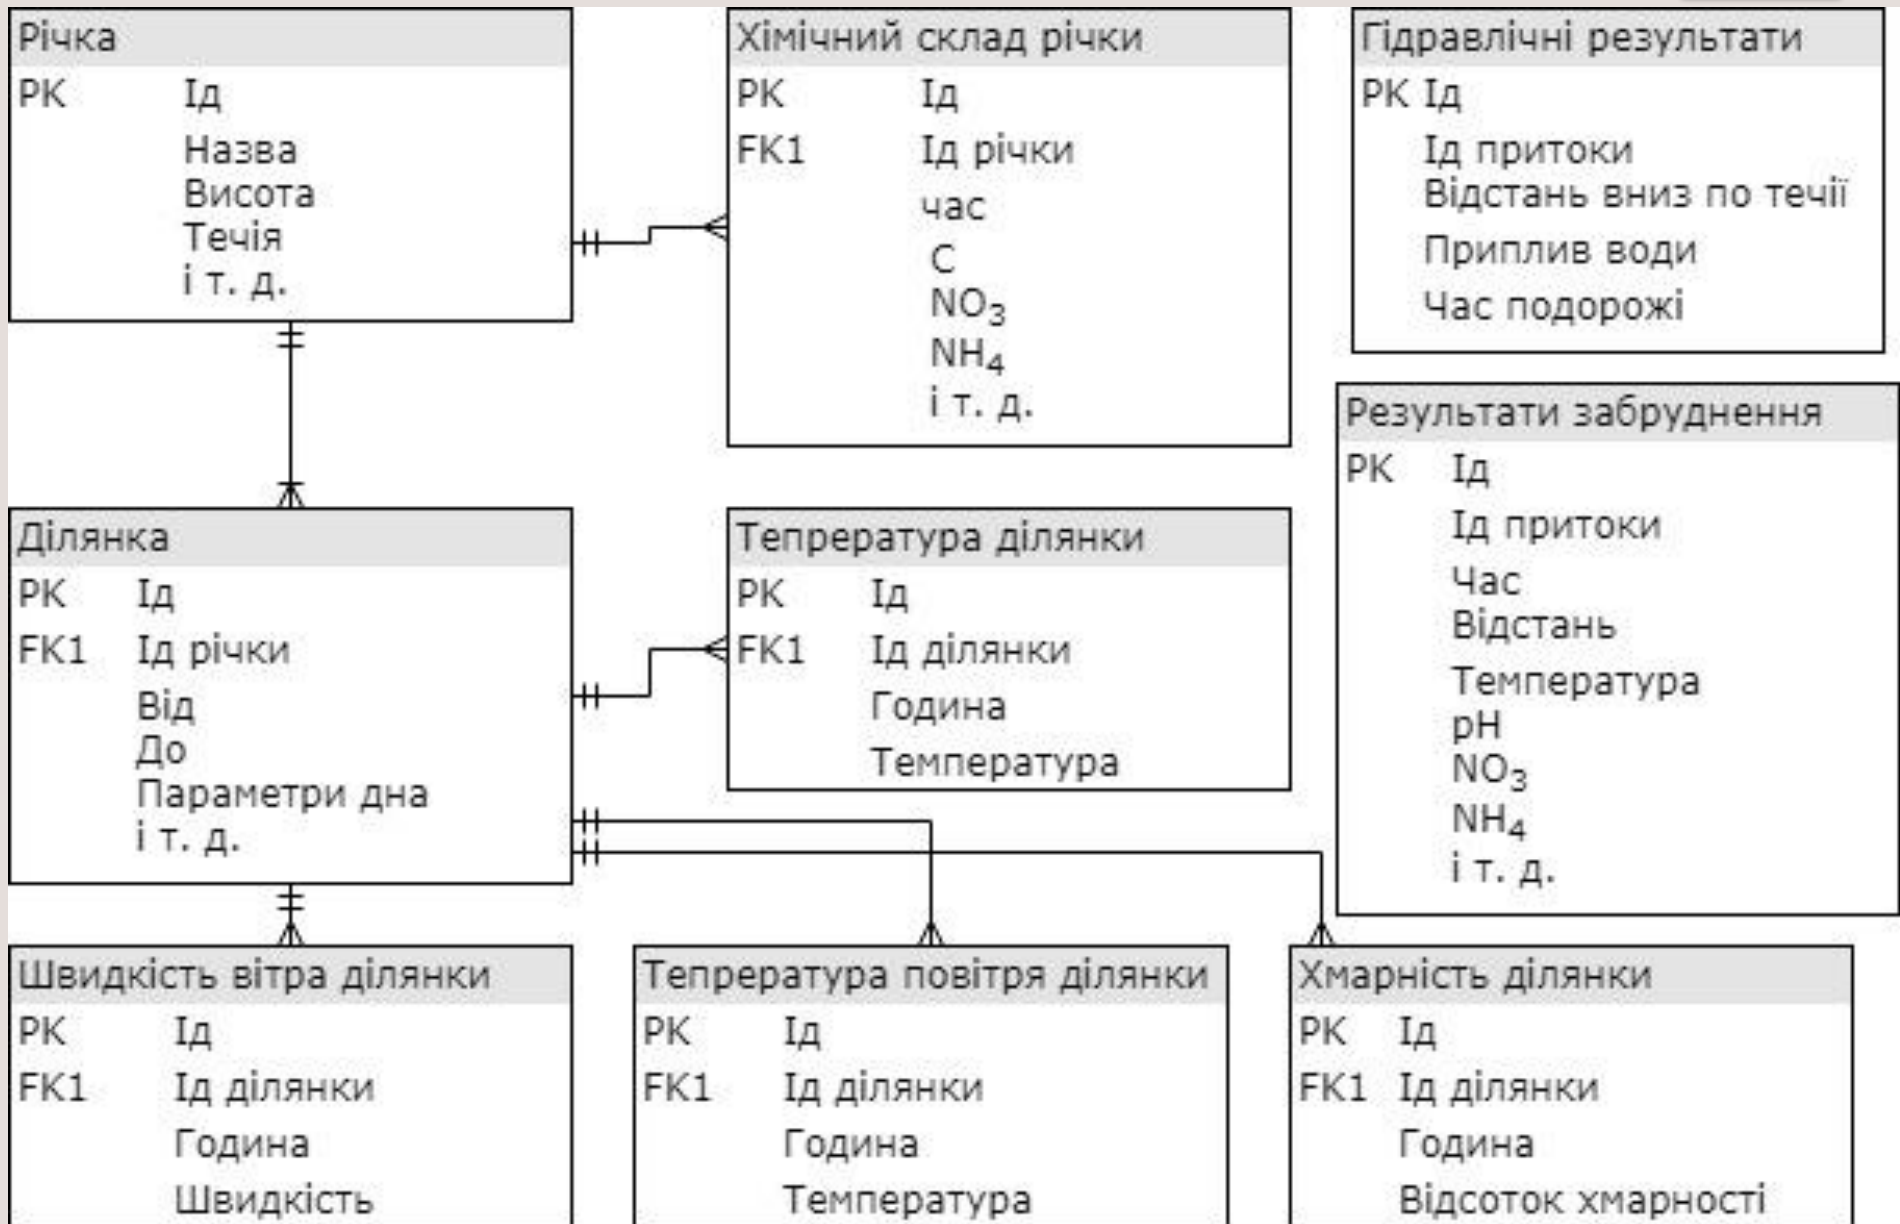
Річка
PK Ід
Назва
Висота
Течія
і т. д.

Хімічний склад річки
PK Ід
FK1 Ід річки
час
C
$NO_3$
$NH_4$
і т. д.

Гідравлічні результати
PK Ід
Ід притоки
Відстань вниз по течії
Приплив води
Час подорожі

Результати забруднення
PK Ід
Ід притоки
Час
Відстань
Температура
pH
$NO_3$
$NH_4$
і т. д.

Ділянка
PK Ід
FK1 Ід річки
Від
До
Параметри дна
і т. д.

Тепература ділянки
PK Ід
FK1 Ід ділянки
Година
Температура

Швидкість вітра ділянки
PK Ід
FK1 Ід ділянки
Година
Швидкість

Тепература повітря ділянки
PK Ід
FK1 Ід ділянки
Година
Температура

Хмарність ділянки
PK Ід
FK1 Ід ділянки
Година
Відсоток хмарності